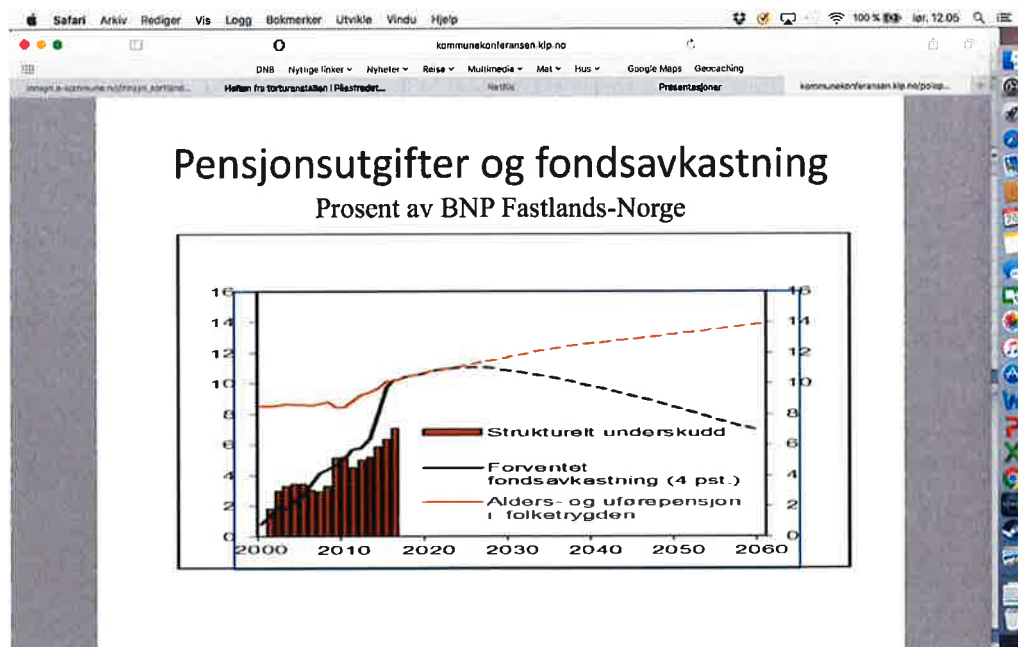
Safari Arkiv Rediger Vis Logg Bokmerker Utvikle Vindu Hjelp

100 % lør. 12.05

kommunekonferansen.klp.no

DNB Nyttige linker Nyheter Reise Multimedia Mat Hus Google Maps Geocaching

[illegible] Heltan fra torturanstalten i Påsstredet... Netflix Presentasjoner kommunekonferansen.klp.no/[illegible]

Pensjonsutgifter og fondsavkastning

Prosent av BNP Fastlands-Norge

16 14 12 10 8 6 4 2 0

Strukturelt underskudd

Forventet fondsavkastning (4 pst.)

Alders- og uførepensjon i folketrygden

2000 2010 2020 2030 2040 2050 2060